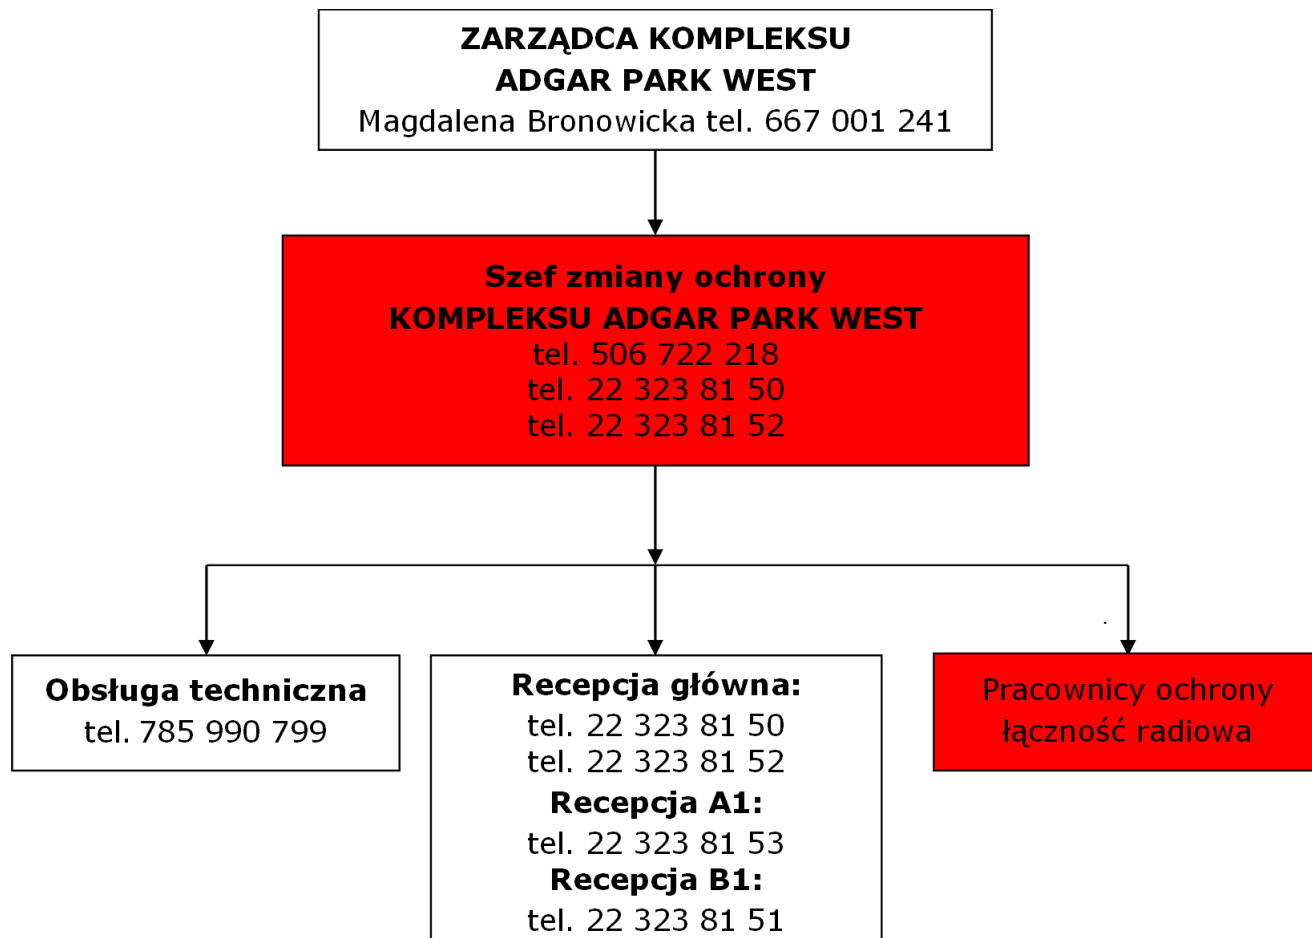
ZARZĄDCA KOMPLEKSU
ADGAR PARK WEST
Magdalena Bronowicka tel. 667 001 241

Szef zmiany ochrony
KOMPLEKSU ADGAR PARK WEST
tel. 506 722 218
tel. 22 323 81 50
tel. 22 323 81 52

Obsługa techniczna
tel. 785 990 799

Recepcja główna:
tel. 22 323 81 50
tel. 22 323 81 52
Recepcja A1:
tel. 22 323 81 53
Recepcja B1:
tel. 22 323 81 51

Pracownicy ochrony
łączność radiowa